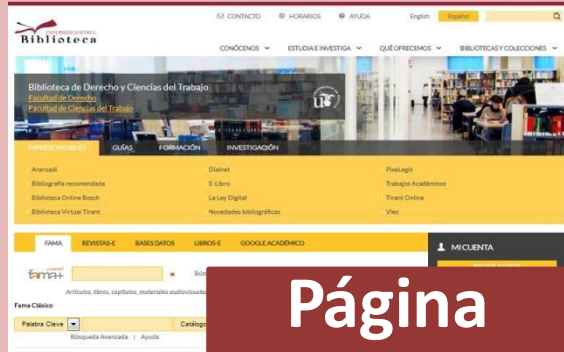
UNIVERSIDAD DE SEVILLA
Biblioteca

CONTACTO HORARIOS AYUDA English Español

CONÓCENOS ESTUDIA E INVESTIGA QUÉ OFRECEMOS BIBLIOTECAS Y COLECCIONES

Biblioteca de Derecho y Ciencias del Trabajo
Facultad de Derecho
Facultad de Ciencias del Trabajo

IMPRESCINDIBLES GUÍAS FORMACIÓN INVESTIGACIÓN

Aranzadi
Bibliografía recomendada
Biblioteca Online Bosch
Biblioteca Virtual Tirant

Dialnet
E-Libro
La Ley Digital
Novedades bibliográficas

ProLegis
Trabajos Académicos
Tirant Online
Vlex

FAMA REVISTAS-E BASES DATOS LIBROS-E GOOGLE ACADÉMICO

MI CUENTA

fama+

Artículos, libros, capítulos, materiales audiovisuales

Fama Clásico

Palabra Clave

Búsqueda Avanzada | Ayuda

Página